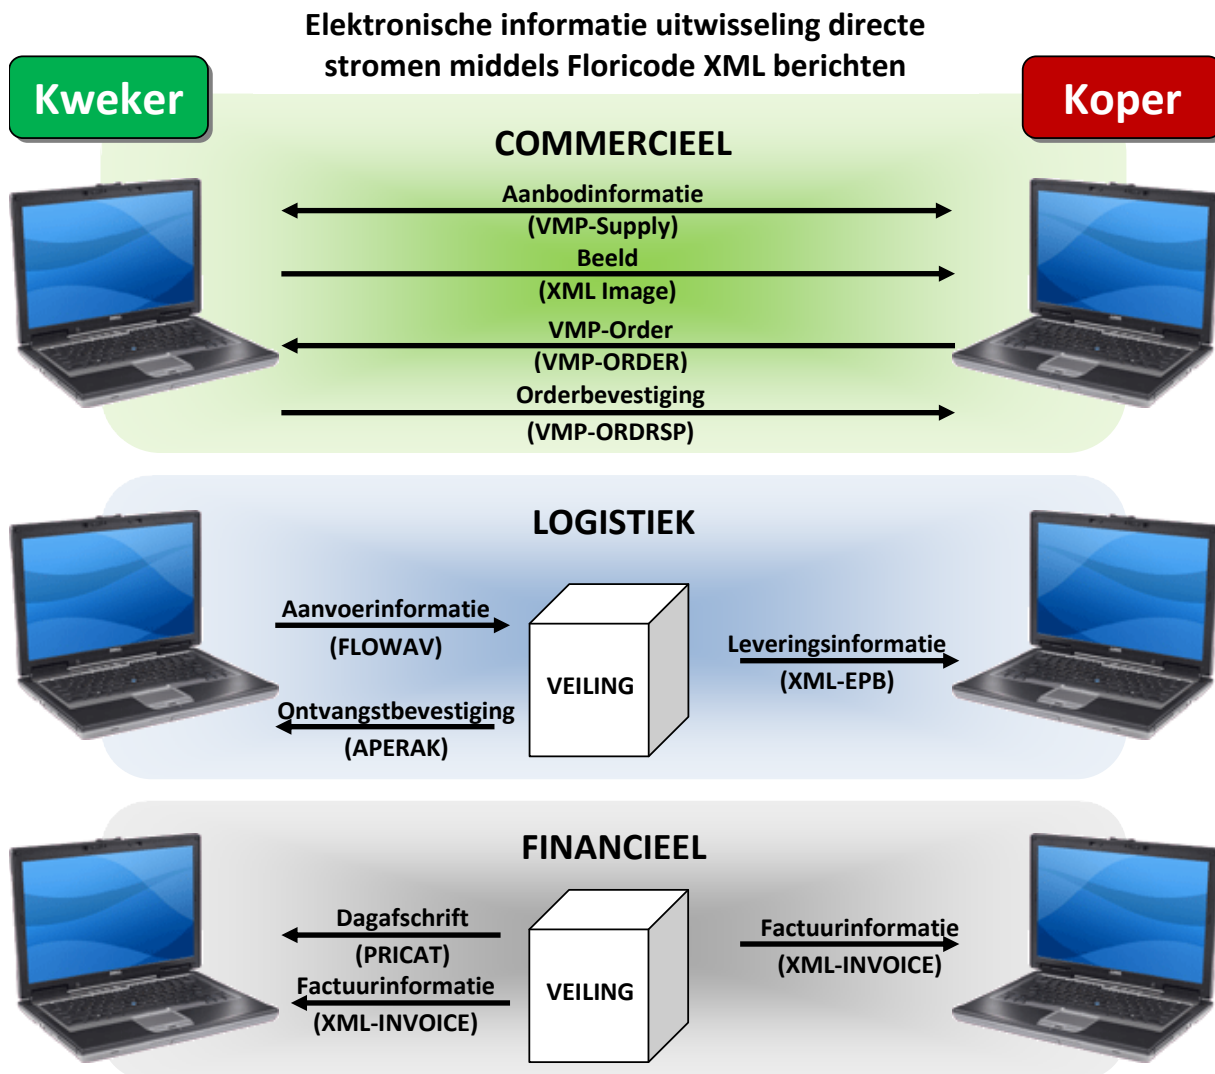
Elektronische informatie uitwisseling directe stromen middels Floricode XML berichten

Kweker

Koper

COMMERCIEEL

Aanbodinformatie
(VMP-Supply)

Beeld
(XML Image)

VMP-Order
(VMP-ORDER)

Orderbevestiging
(VMP-ORDRSP)

LOGISTIEK

Aanvoerinformatie
(FLOWAV)

VEILING

Leveringsinformatie
(XML-EPB)

Ontvangstbevestiging
(APERAK)

FINANCIEEL

Dagafschrift
(PRICAT)

VEILING

Factuurinformatie
(XML-INVOICE)

Factuurinformatie
(XML-INVOICE)